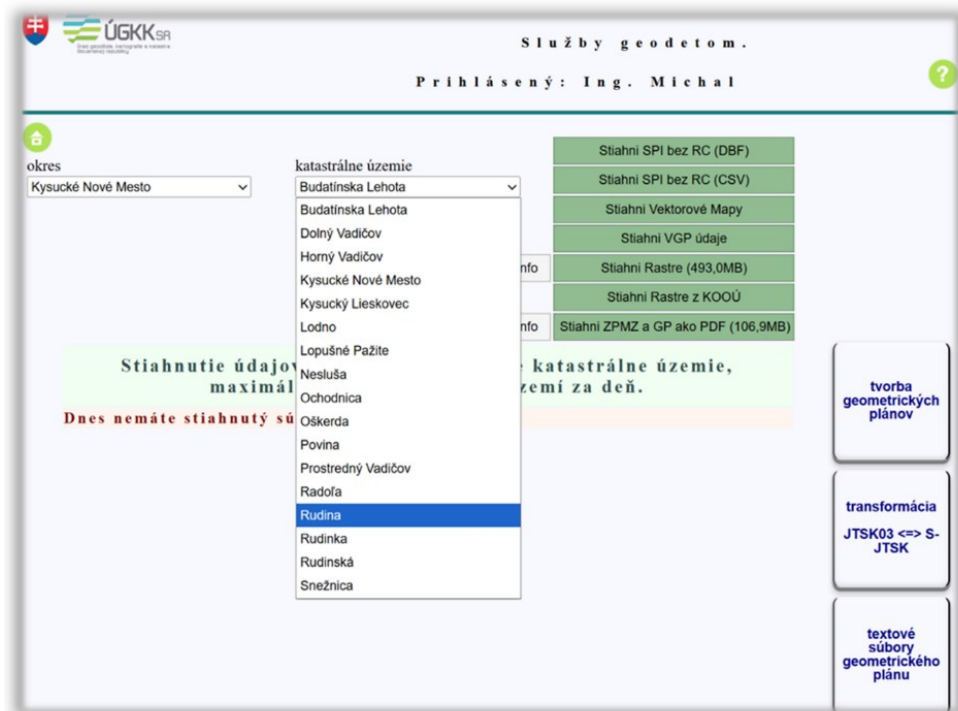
ÚGKK SR

Úrad geodézie, kartografie a katastra Slovenskej republiky

Služby geodetom.

Prihlásený: Ing. Michal

?

okres
Kysucké Nové Mesto

katastrálne územie
Budatínska Lehota

Budatínska Lehota
Dolný Vadičov
Horný Vadičov
Kysucké Nové Mesto
Kysucký Lieskovec
Lodno
Lopušné Pažite
Nesluša
Ochodnica
Oškerda
Povina
Prostredný Vadičov
Radoľa
Rudina
Rudinka
Rudinská
Snežnica

Stiahni SPI bez RC (DBF)
Stiahni SPI bez RC (CSV)
Stiahni Vektorové Mapy
Stiahni VGP údaje
nfo
Stiahni Rastre (493,0MB)
Stiahni Rastre z KOOÚ
nfo
Stiahni ZPMZ a GP ako PDF (106,9MB)

Stiahnutie údajov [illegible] katastrálne územie, maximál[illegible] zemí za deň.

Dnes nemáte stiahnutý sú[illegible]

tvorba geometrických plánov

transformácia JTSK03 <=> S-JTSK

textové súbory geometrického plánu